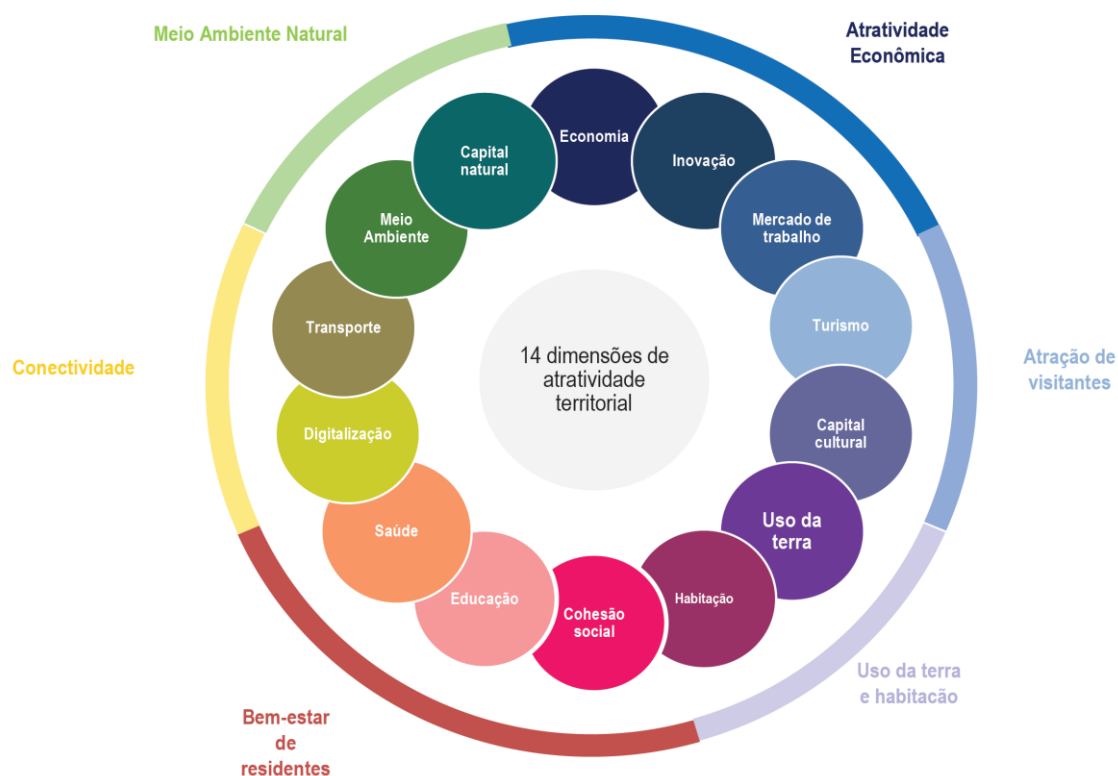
Meio Ambiente Natural

Atratividade Econômica

Economia

Capital natural

Inovação

Meio Ambiente

Mercado de trabalho

Transporte

Turismo

14 dimensões de atratividade territorial

Conectividade

Atração de visitantes

Digitalização

Capital cultural

Uso da terra

Saúde

Habitação

Educação

Cohesão social

Uso da terra e habitacão

Bem-estar de residentes